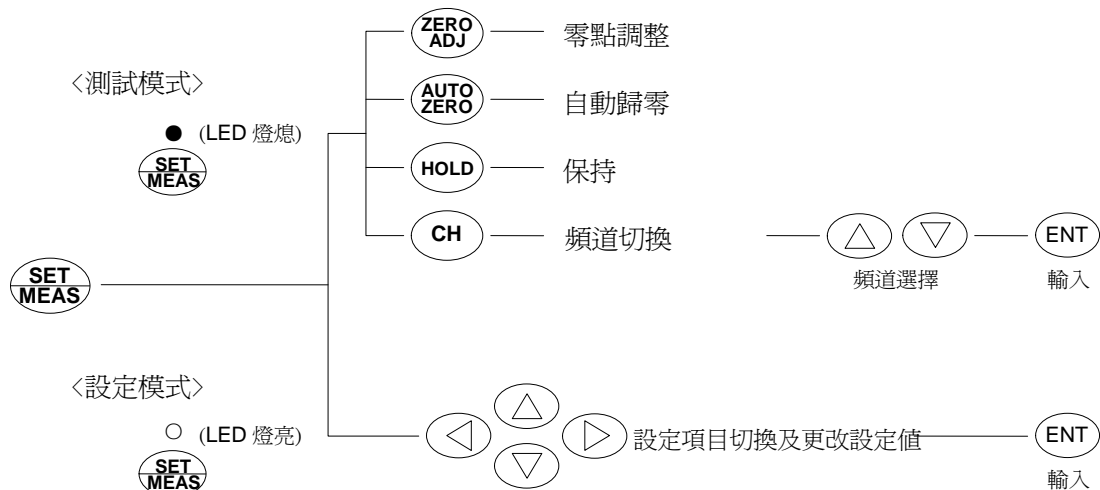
ZERO ADJ 零點調整

〈測試模式〉

AUTO ZERO 自動歸零

● (LED 燈熄)

SET MEAS

HOLD 保持

CH 頻道切換

△ ▽ 頻道選擇

ENT 輸入

SET MEAS

〈設定模式〉

○ (LED 燈亮)

SET MEAS

◁ △ ▽ ▷ 設定項目切換及更改設定值

ENT 輸入